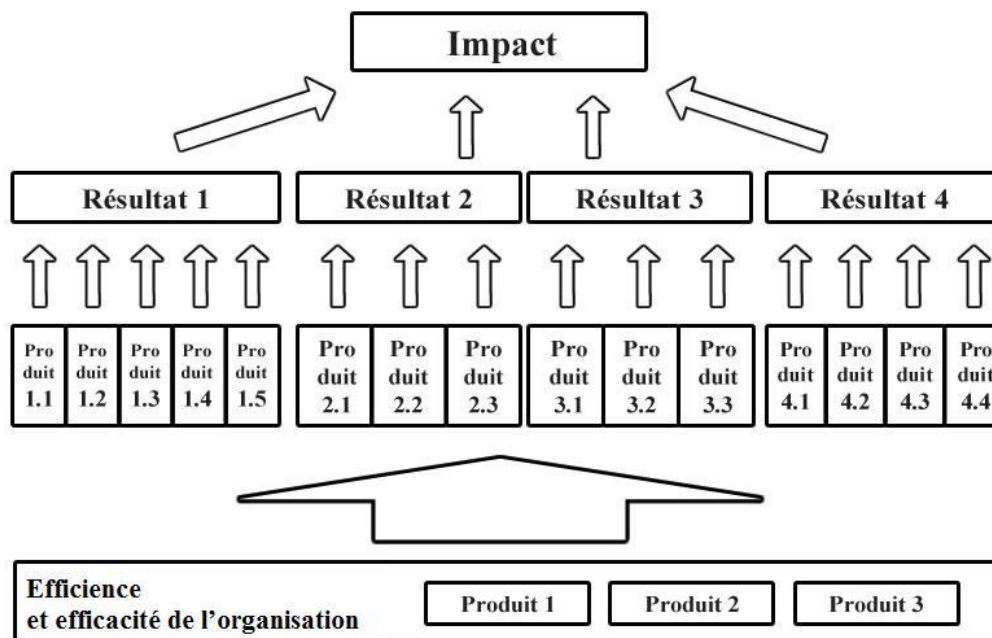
Impact

Résultat 1

Résultat 2

Résultat 3

Résultat 4

Produit 1.1

Produit 1.2

Produit 1.3

Produit 1.4

Produit 1.5

Produit 2.1

Produit 2.2

Produit 2.3

Produit 3.1

Produit 3.2

Produit 3.3

Produit 4.1

Produit 4.2

Produit 4.3

Produit 4.4

Efficience et efficacité de l'organisation

Produit 1

Produit 2

Produit 3